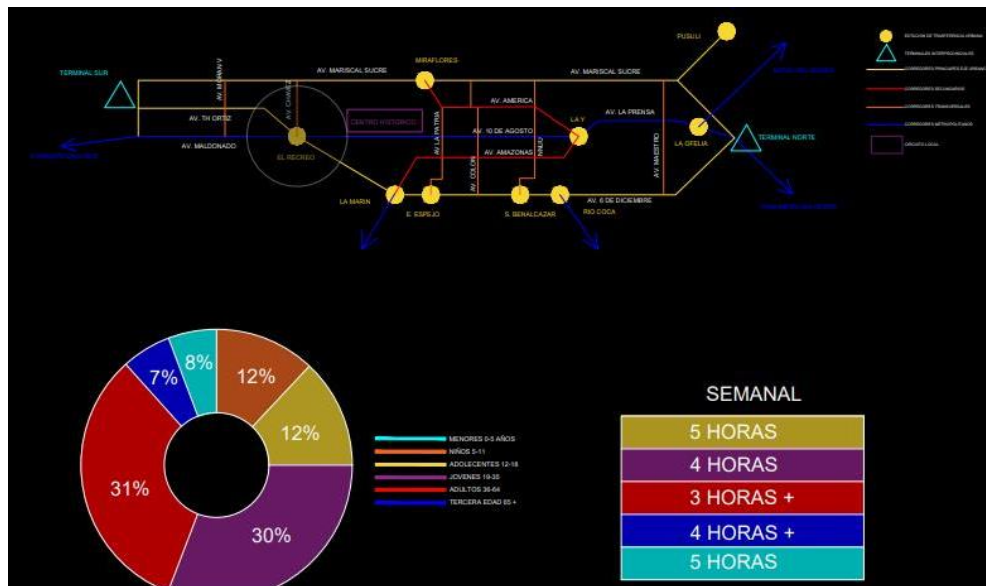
TERMINAL SUR

AV. MORAN V

AV. MARISCAL SUCRE

MIRAFLORES

AV. MARISCAL SUCRE

PUSULI

AV. TH ORTIZ

AV. CHAVEZ

CENTRO HISTORICO

AV. AMERICA

LA Y

AV. LA PRENSA

AV. MALDONADO

EL RECREO

AV. LA PATRIA

AV. 10 DE AGOSTO

AV. AMAZONAS

AV. COLON

NNUU

AV. MAESTRO

LA OFELIA

TERMINAL NORTE

LA MARIN

E. ESPEJO

S. BENALCAZAR

AV. 6 DE DICIEMBRE

RIO COCA

ESTACION DE TRANSFERENCIA URBANA

TERMINALES INTERPROVINCIALES

CORREDORES PRINCIPALES DE URBANO

CORREDORES SECUNDARIOS

CORREDORES TRANSVERSALES

CORREDORES METROPOLITANOS

CIRCUITO LOCAL

8%

7%

12%

12%

31%

30%

MENORES 0-5 AÑOS

NIÑOS 5-11

ADOLECENTES 12-18

JOVENES 19-35

ADULTOS 36-64

TERCERA EDAD 65 +

SEMANAL

5 HORAS

4 HORAS

3 HORAS +

4 HORAS +

5 HORAS